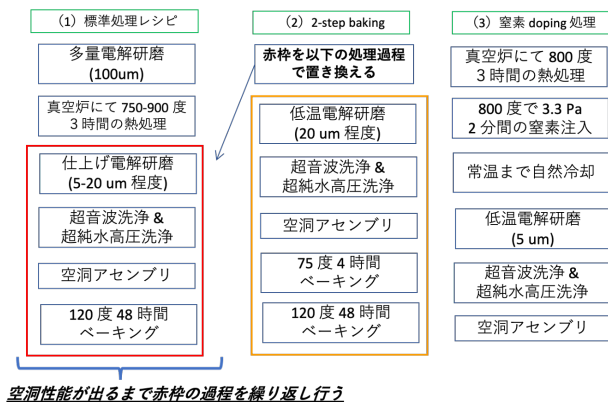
(1) 標準処理レシピ

多量電解研磨 (100um)

真空炉にて 750-900 度 3 時間の熱処理

仕上げ電解研磨 (5-20 um 程度)

超音波洗浄 & 超純水高圧洗浄

空洞アセンブリ

120 度 48 時間 ベーキング

(2) 2-step baking

赤枠を以下の処理過程で置き換える

低温電解研磨 (20 um 程度)

超音波洗浄 & 超純水高圧洗浄

空洞アセンブリ

75 度 4 時間 ベーキング

120 度 48 時間 ベーキング

(3) 窒素 doping 処理

真空炉にて 800 度 3 時間の熱処理

800 度で 3.3 Pa 2 分間の窒素注入

常温まで自然冷却

低温電解研磨 (5 um)

超音波洗浄 & 超純水高圧洗浄

空洞アセンブリ

空洞性能が出るまで赤枠の過程を繰り返し行う